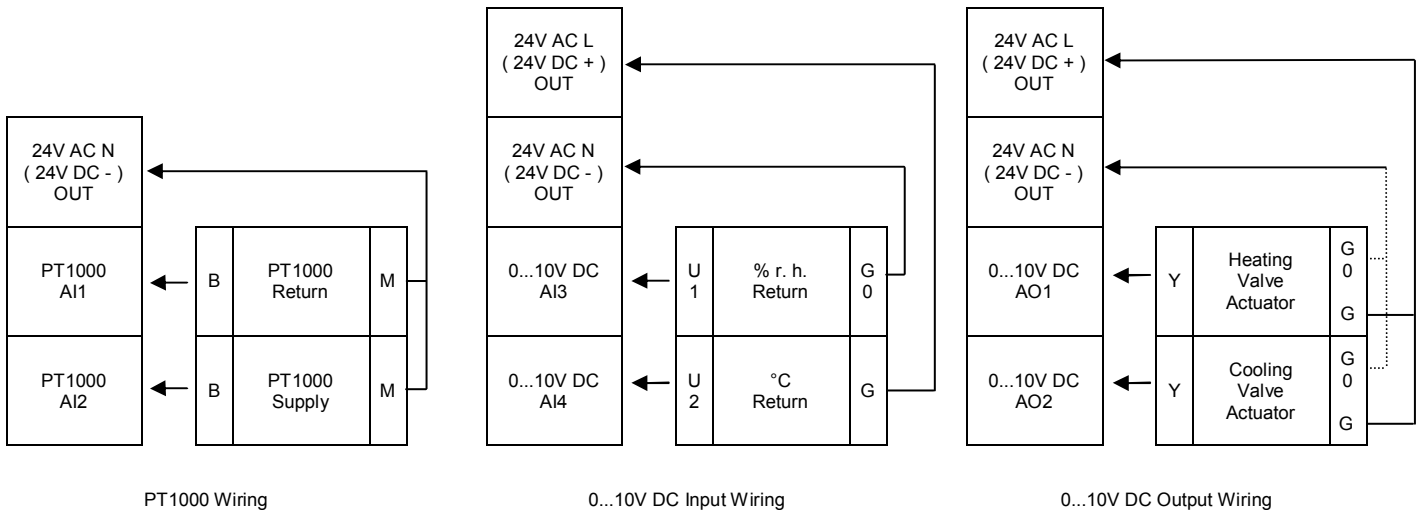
24V AC N
( 24V DC - )
OUT

PT1000
AI1

PT1000
AI2

B

PT1000
Return

M

B

PT1000
Supply

M

PT1000 Wiring

24V AC L
( 24V DC + )
OUT

24V AC N
( 24V DC - )
OUT

0...10V DC
AI3

0...10V DC
AI4

U
1

% r. h.
Return

G
0

U
2

°C
Return

G

0...10V DC Input Wiring

24V AC L
( 24V DC + )
OUT

24V AC N
( 24V DC - )
OUT

0...10V DC
AO1

0...10V DC
AO2

Y

Heating
Valve
Actuator

G
0

G

Y

Cooling
Valve
Actuator

G
0

G

0...10V DC Output Wiring